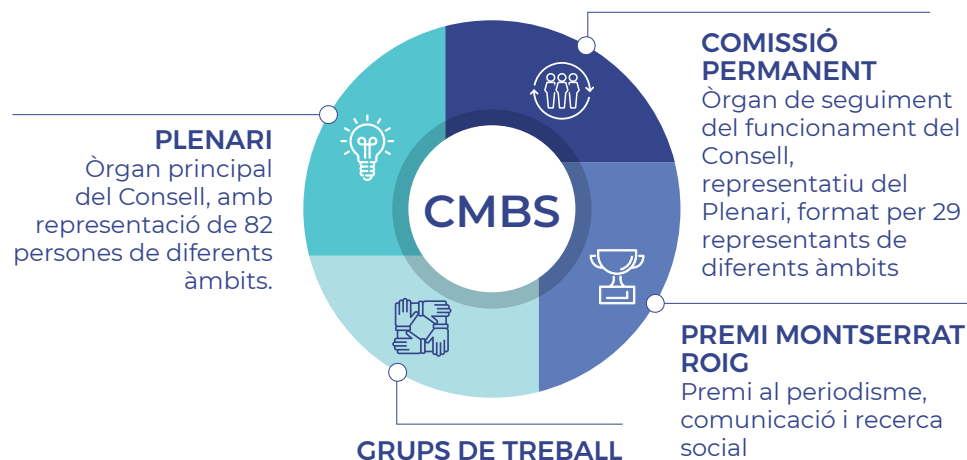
CMBS

COMISSIÓ PERMANENT
Òrgan de seguiment del funcionament del Consell, representatiu del Plenari, format per 29 representants de diferents àmbits

PLENARI
Òrgan principal del Consell, amb representació de 82 persones de diferents àmbits.

PREMI MONTSERRAT ROIG
Premi al periodisme, comunicació i recerca social

GRUPS DE TREBALL